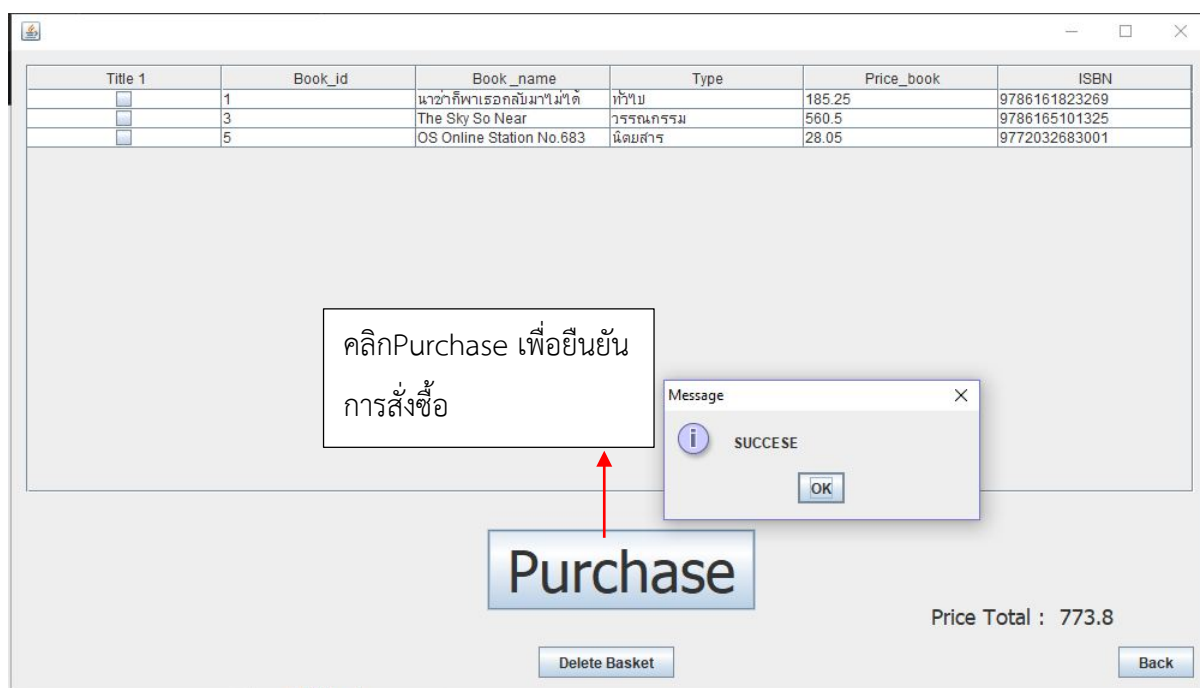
| Title 1 | Book_id | Book _name | Type | Price_book | ISBN |
|---|---|---|---|---|---|
| | 1 | นาฬิกาพาเธอกลับมาไม่ได้ | ทั่วไป | 185.25 | 9786161823269 |
| | 3 | The Sky So Near | วรรณกรรม | 560.5 | 9786165101325 |
| | 5 | OS Online Station No.683 | นิตยสาร | 28.05 | 9772032683001 |

คลิกPurchase เพื่อยืนยันการสั่งซื้อ

Message

SUCCESE

OK

Purchase

Price Total : 773.8

Delete Basket

Back